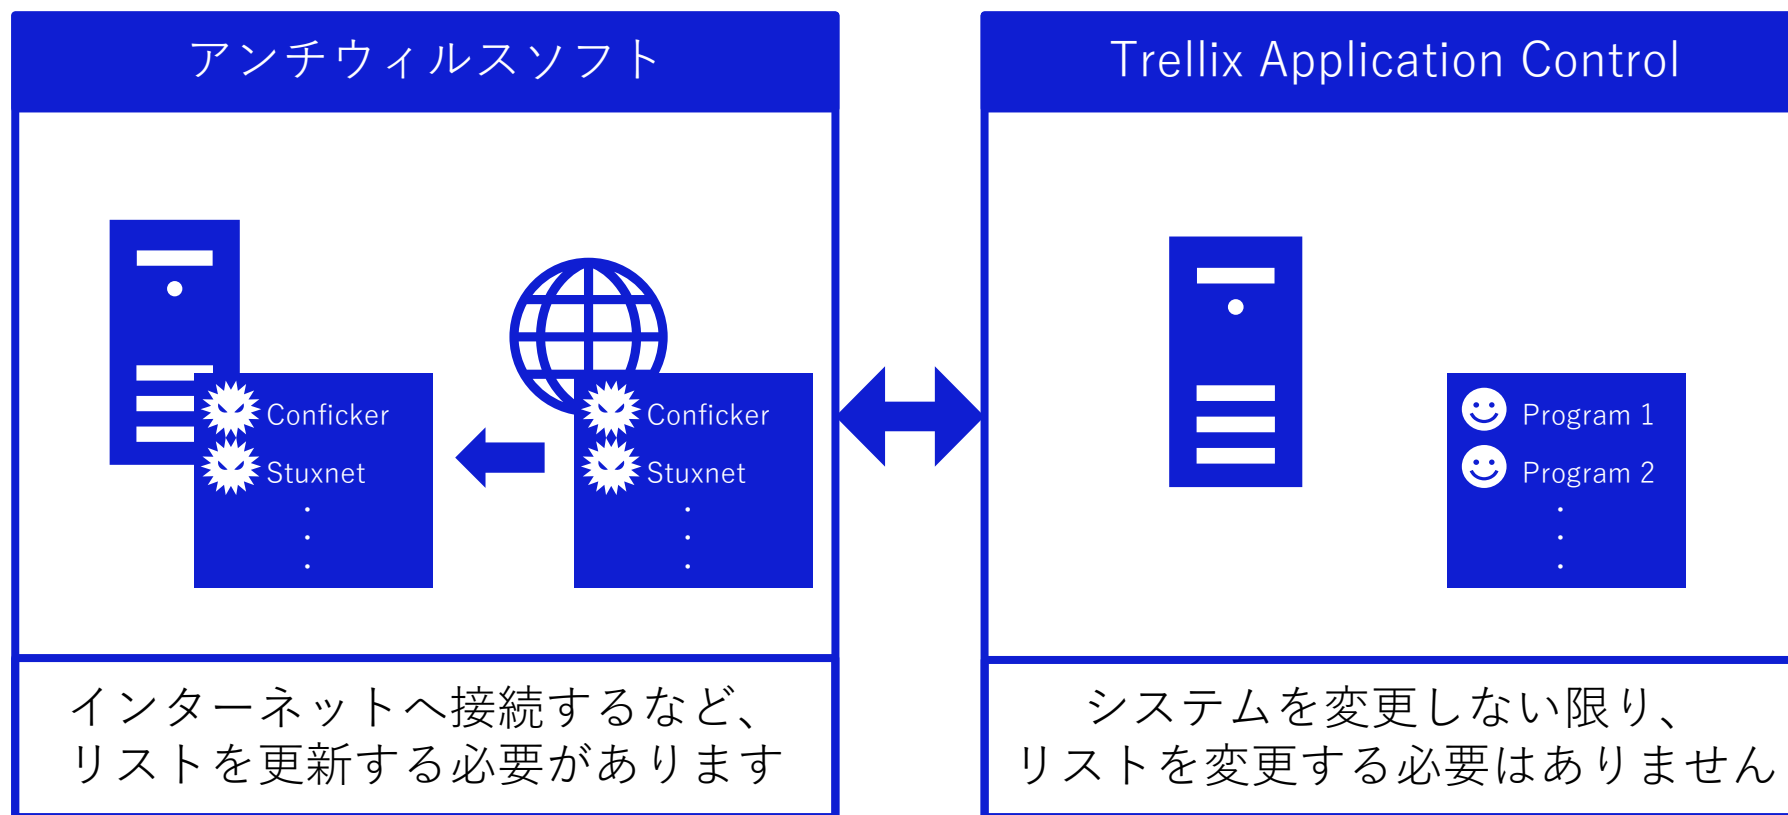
アンチウィルスソフト

Conficker
Stuxnet
⋮

Conficker
Stuxnet
⋮

インターネットへ接続するなど、
リストを更新する必要があります

Trellix Application Control

Program 1
Program 2
⋮

システムを変更しない限り、
リストを変更する必要はありません